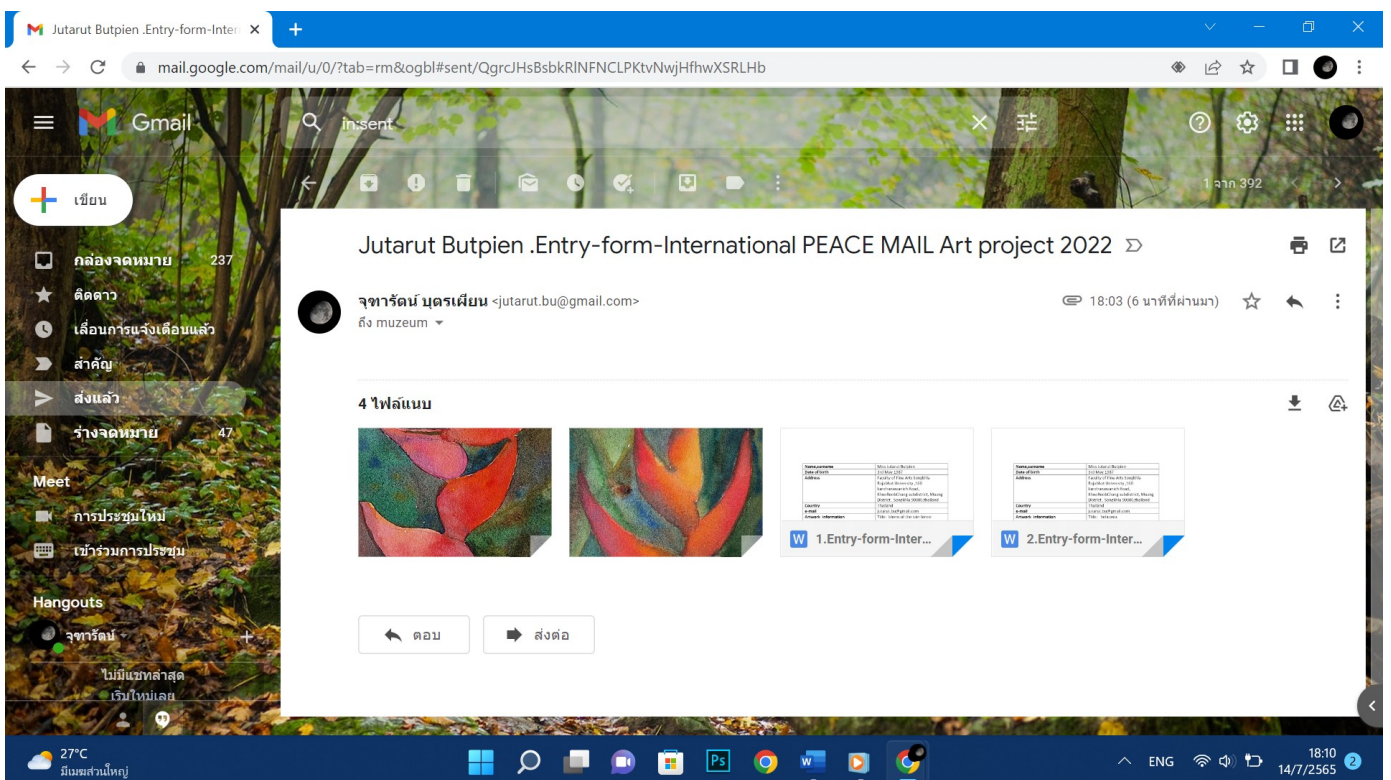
Jutarut Butpien .Entry-form-Inter ×
+
mail.google.com/mail/u/0/?tab=rm&ogbl#sent/QgrcJHsBsbkRlNFNCLPKtvNwjHfhwXSRLHb

Gmail
in:sent

เขียน
กล่องจดหมาย 237
ติดดาว
เลื่อนการแจ้งเตือนแล้ว
สำคัญ
ส่งแล้ว
ร่างจดหมาย 47

Meet
การประชุมใหม่
เข้าร่วมการประชุม

Hangouts
จุฑารัตน์
ไม่มีแชทล่าสุด
เริ่มใหม่เลย

1 จาก 392

Jutarut Butpien .Entry-form-International PEACE MAIL Art project 2022

จุฑารัตน์ บุตรเผียน <jutarut.bu@gmail.com>
ถึง muzeum
18:03 (6 นาทีที่ผ่านมา)

4 ไฟล์แนบ

1.Entry-form-Inter...
2.Entry-form-Inter...

ตอบ
ส่งต่อ

27°C
มีเมฆส่วนใหญ่
ENG
18:10
14/7/2565
2